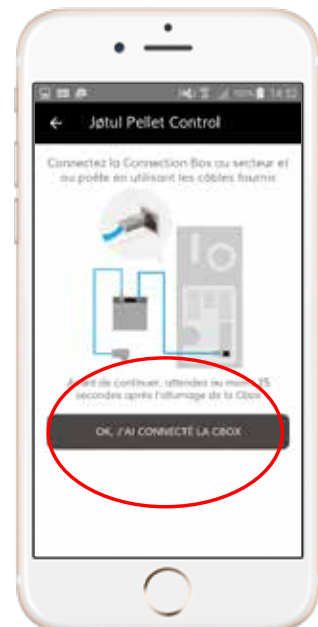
14:12

Jøtul Pellet Control

Connectez la Connection Box au secteur et au poêle en utilisant les câbles fournis

Avant de continuer, attendez au moins 15 secondes après l'allumage de la Cbox

OK, J'AI CONNECTÉ LA CBOX